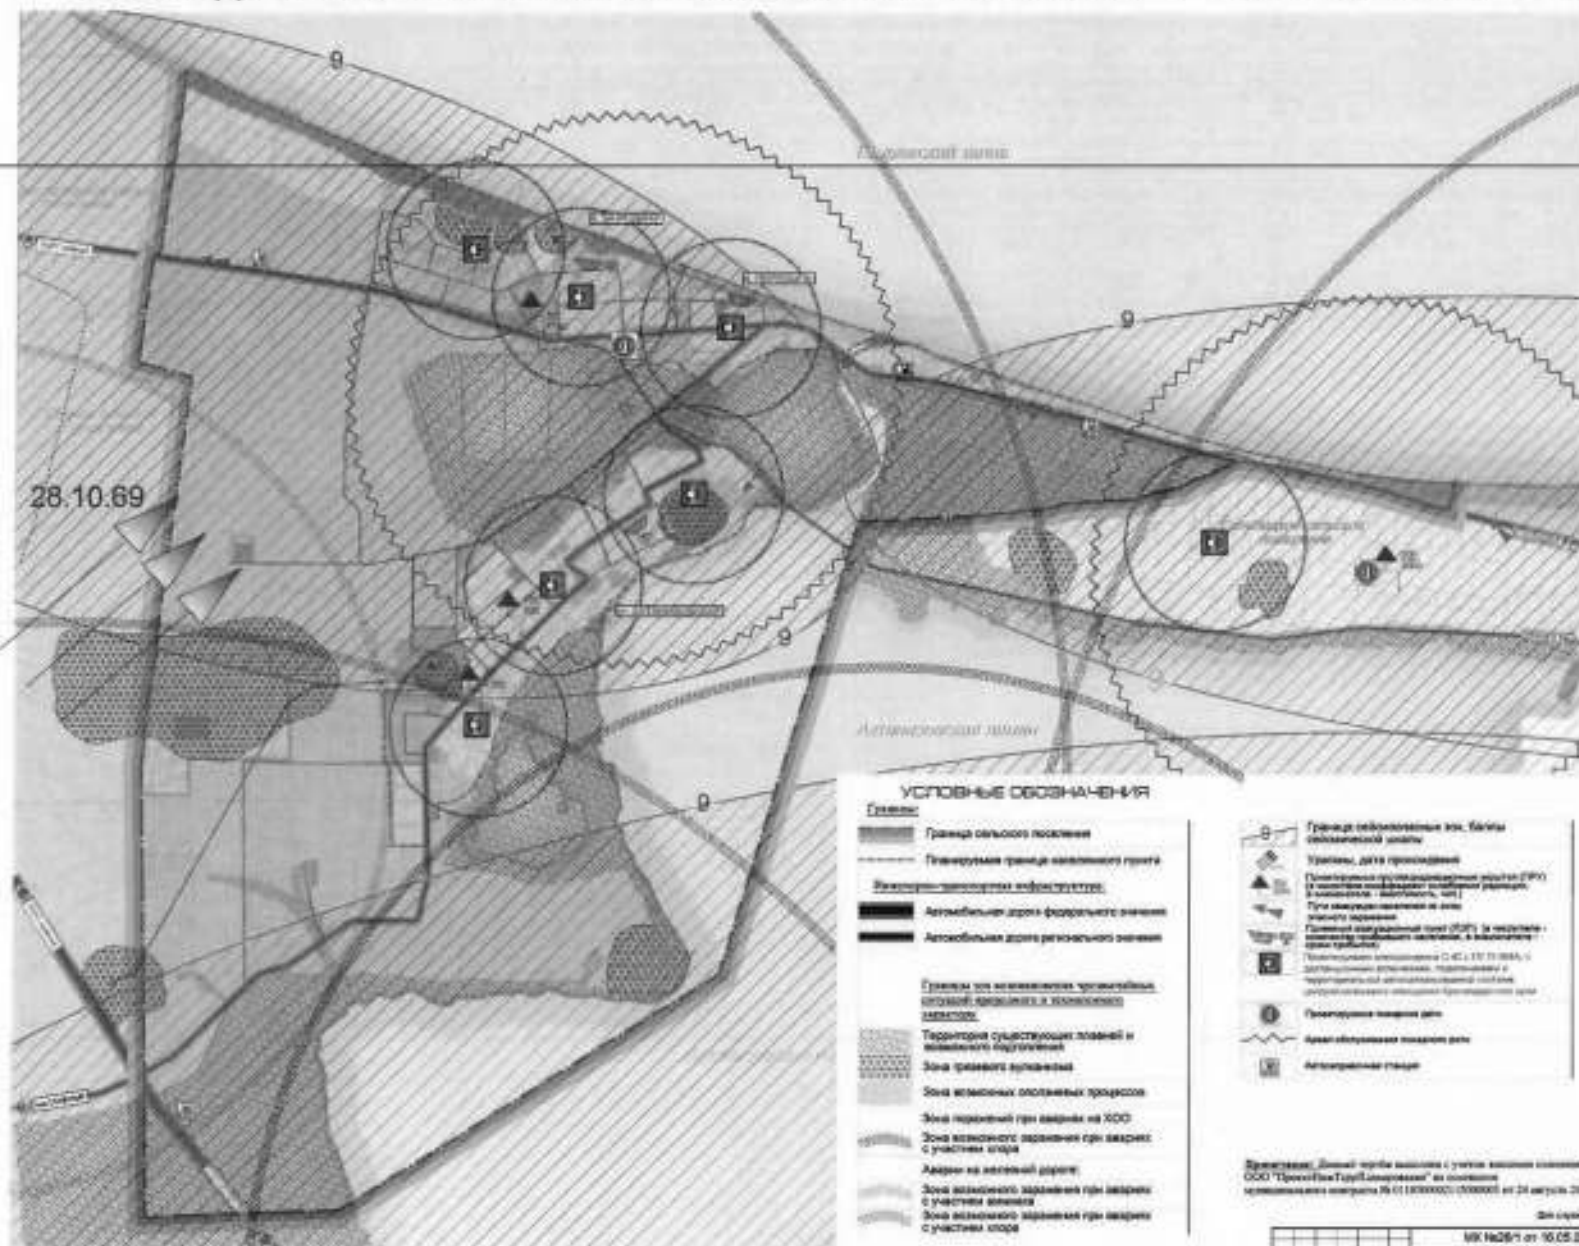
9

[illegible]

9

28.10.69

9

9

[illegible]

9

УСЛОВНЫЕ ОБОЗНАЧЕНИЯ

Границы:

Граница сельского поселения

Планируемая граница населенного пункта

Инженерно-транспортная инфраструктура:

Автомобильная дорога федерального значения

Автомобильная дорога регионального значения

Границы зон возможных чрезвычайных ситуаций природного и техногенного характера:

Территория существующих полаений и возможного подтопления

Зона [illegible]

Зона возможных оползневых процессов

Зона поражения при аварии на ХОО

Зона возможного заражения при аварии с участием хлора

Аварии на железной дороге

Зона возможного заражения при аварии с участием аммиака

Зона возможного заражения при аварии с участием хлора

Граница сейсмоопасных зон. Баллы сейсмической шкалы

Тракторы, дата прохождения

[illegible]

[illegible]

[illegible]

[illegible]

Проектируемое пожарное депо

Радиус обслуживания пожарного депо

Автозаправочная станция

Примечание: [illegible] ООО "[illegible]" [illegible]

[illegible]

МК №28/1 от 16.05.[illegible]